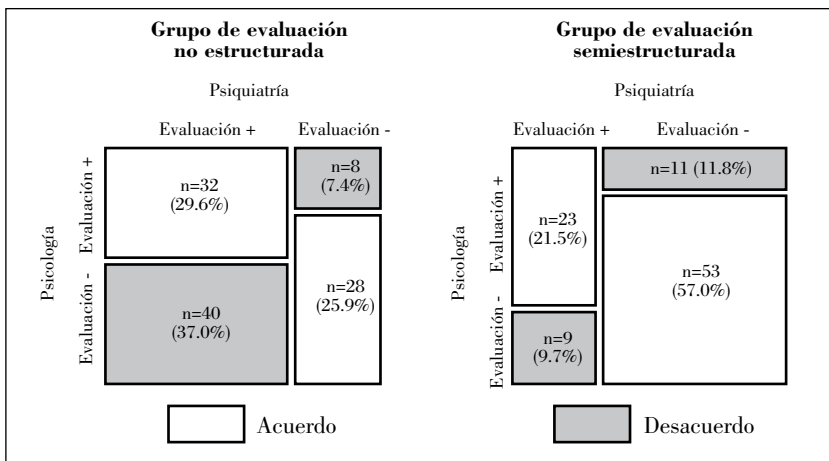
Grupo de evaluación no estructurada

Psiquiatría

Evaluación + Evaluación -

Psicología

Evaluación +

Evaluación -

n=32 (29.6%)

n=8 (7.4%)

n=40 (37.0%)

n=28 (25.9%)

Grupo de evaluación semiestructurada

Psiquiatría

Evaluación + Evaluación -

Psicología

Evaluación +

Evaluación -

n=11 (11.8%)

n=23 (21.5%)

n=53 (57.0%)

n=9 (9.7%)

Acuerdo

Desacuerdo